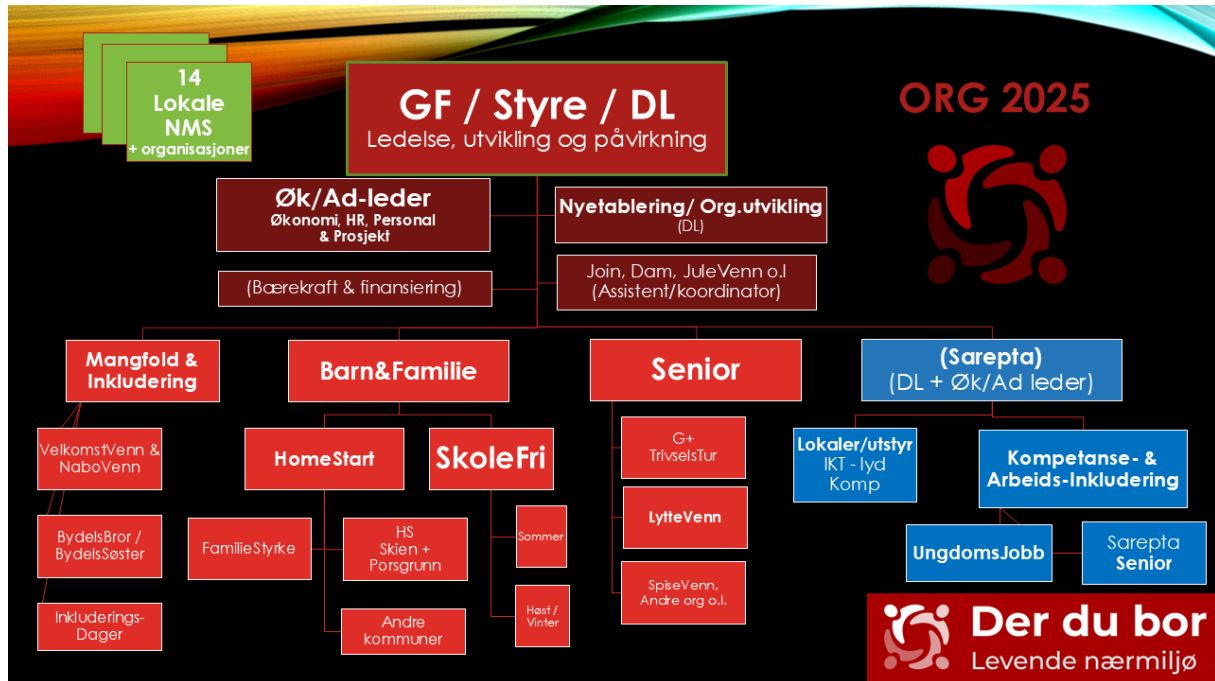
14 Lokale NMS
+ organisasjoner

GF / Styre / DL
Ledelse, utvikling og påvirkning

ORG 2025

Øk/Ad-leder
Økonomi, HR, Personal & Prosjekt

Nyetablering/ Org.utvikling
(DL)

(Bærekraft & finansiering)

Join, Dam, JuleVenn o.l
(Assistent/koordinator)

Mangfold & Inkludering

Barn&Familie

Senior

(Sarepta)
(DL + Øk/Ad leder)

VelkomstVenn & NaboVenn

BydelsBror / BydelsSøster

Inkluderings-Dager

HomeStart

SkoleFri

FamilieStyrke

HS Skien + Porsgrunn

Andre kommuner

Sommer

Høst / Vinter

G+ TrivselsTur

LytteVenn

SpiseVenn, Andre org o.l.

Lokaler/utstyr
IKT - lyd
Komp

Kompetanse- & Arbeids-Inkludering

UngdomsJobb

Sarepta
Senior

Der du bor
Levende nærmiljø